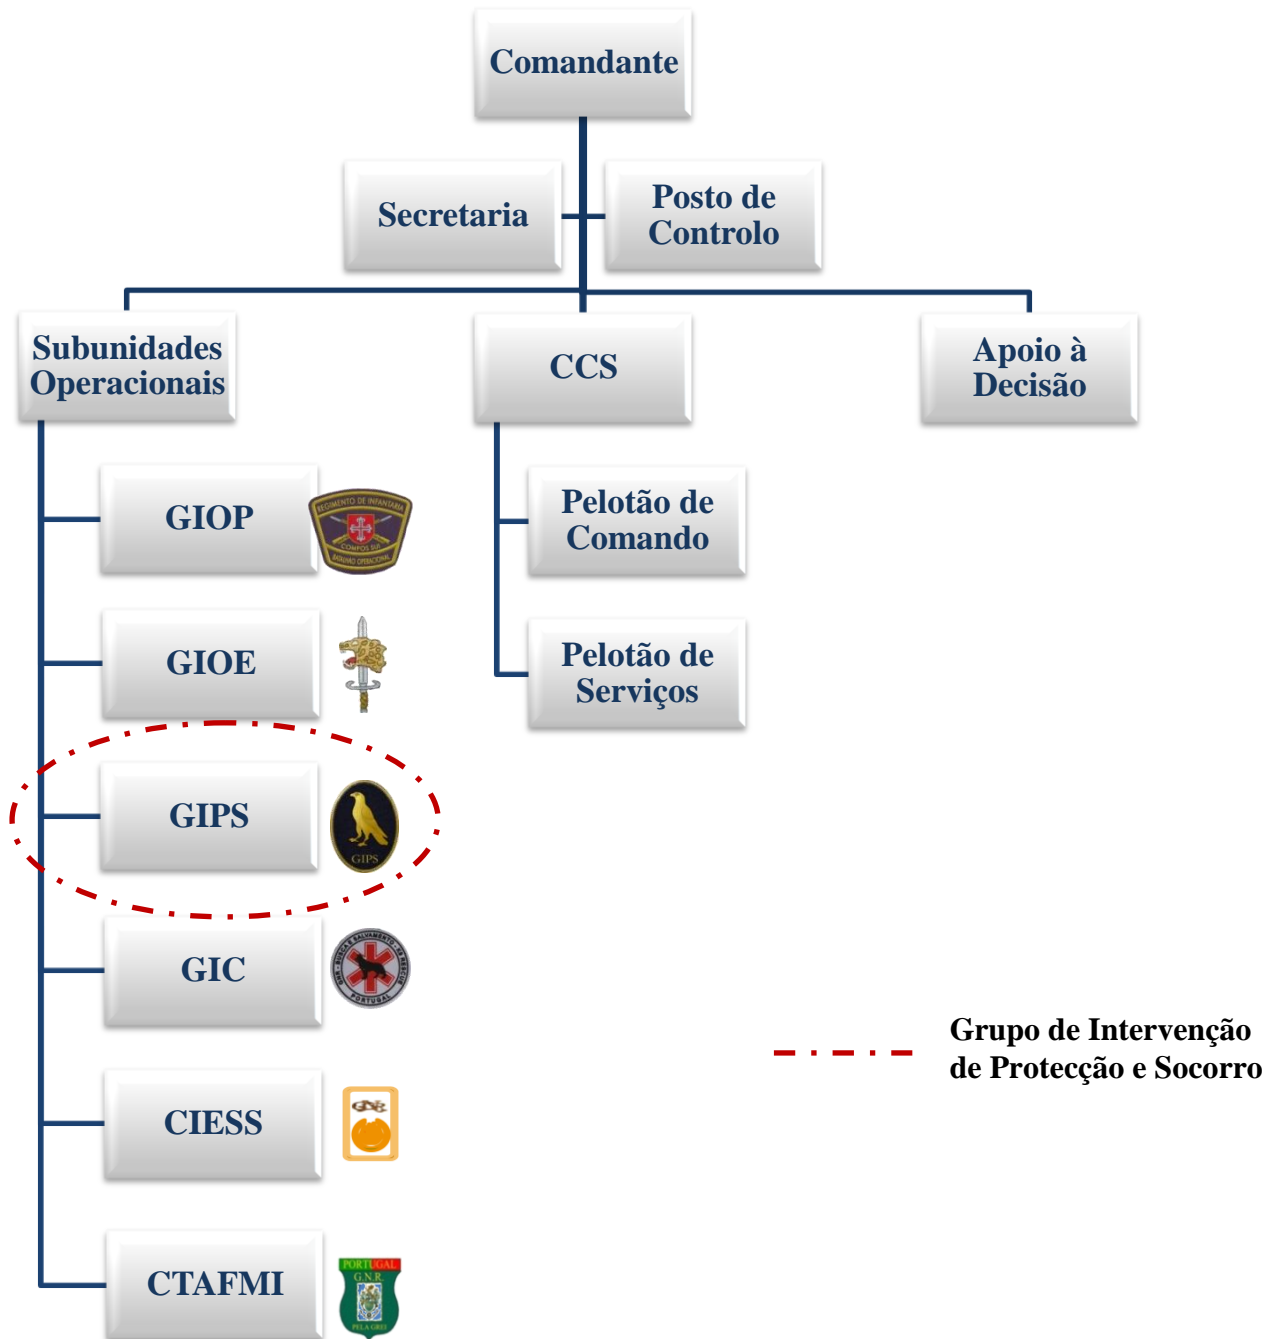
Comandante

Secretaria

Posto de Controlo

Subunidades Operacionais

CCS

Apoio à Decisão

GIOP

REGIMENTO DE INFANTARIA
COMPOS SUA
BATALHÃO OPERACIONAL

Pelotão de Comando

GIOE

Pelotão de Serviços

GIPS

GIPS

GIC

Grupo de Intervenção de Protecção e Socorro

CIESS

GNR

CTAFMI

PORTUGAL
G.N.R.
PELA GREI